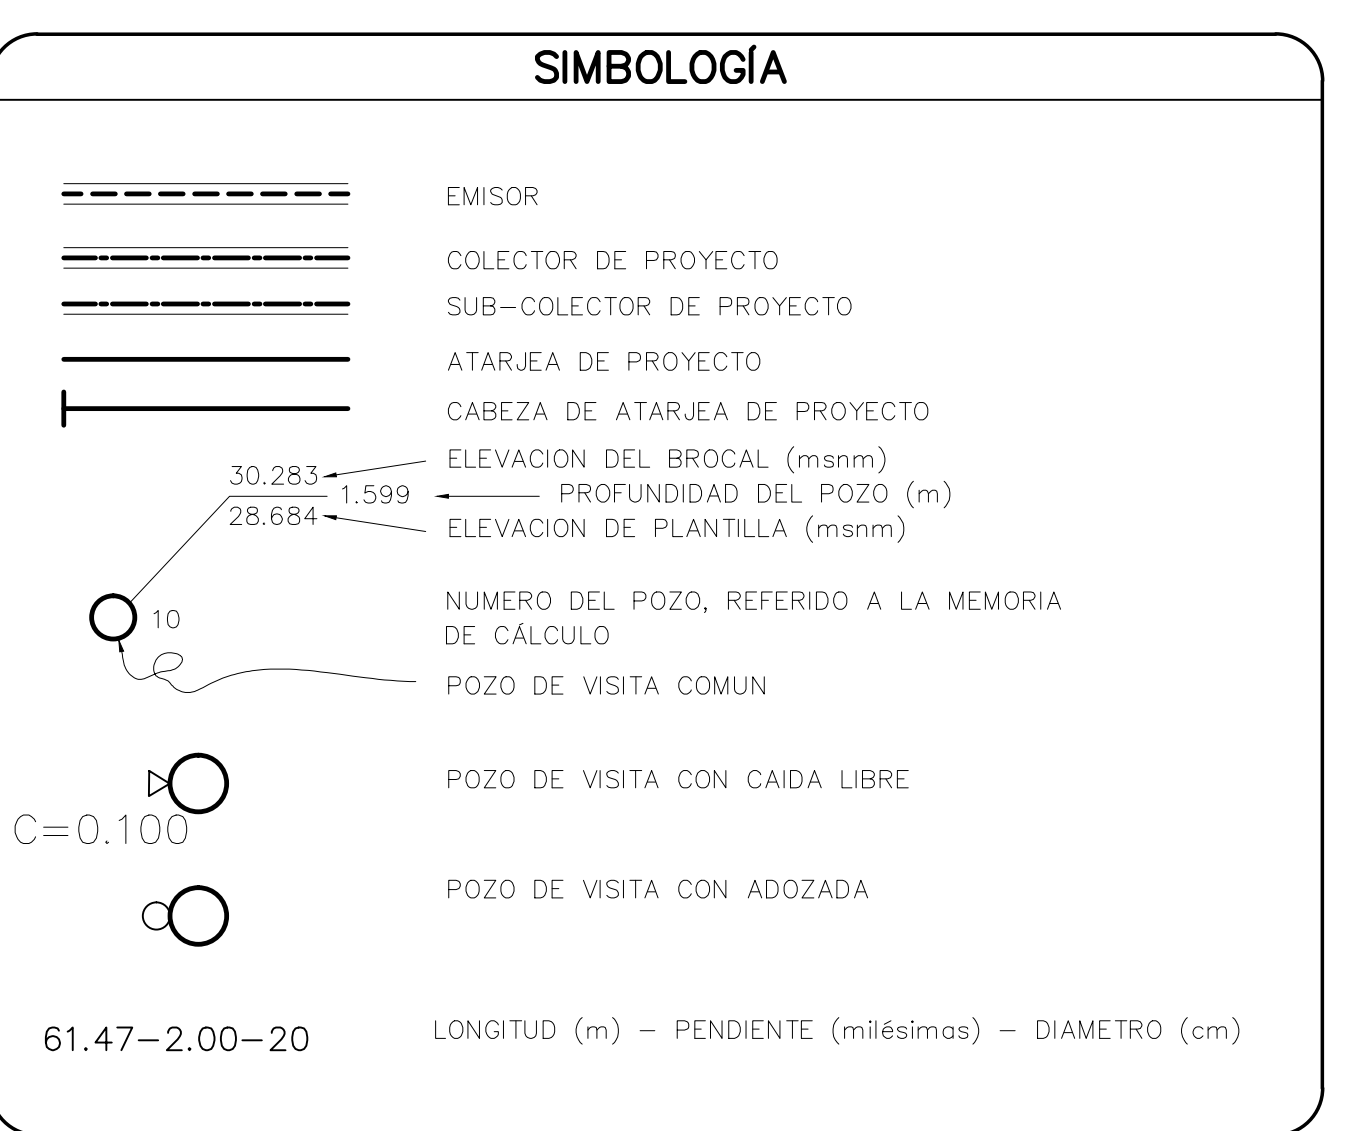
SIMBOLOGÍA

EMISOR

COLECTOR DE PROYECTO

SUB–COLECTOR DE PROYECTO

ATARJEA DE PROYECTO

CABEZA DE ATARJEA DE PROYECTO

30.283 ELEVACION DEL BROCAL (msnm)

1.599 PROFUNDIDAD DEL POZO (m)

28.684 ELEVACION DE PLANTILLA (msnm)

10 NUMERO DEL POZO, REFERIDO A LA MEMORIA DE CÁLCULO

POZO DE VISITA COMUN

POZO DE VISITA CON CAIDA LIBRE

C=0.100

POZO DE VISITA CON ADOZADA

61.47–2.00–20 LONGITUD (m) – PENDIENTE (milésimas) – DIAMETRO (cm)